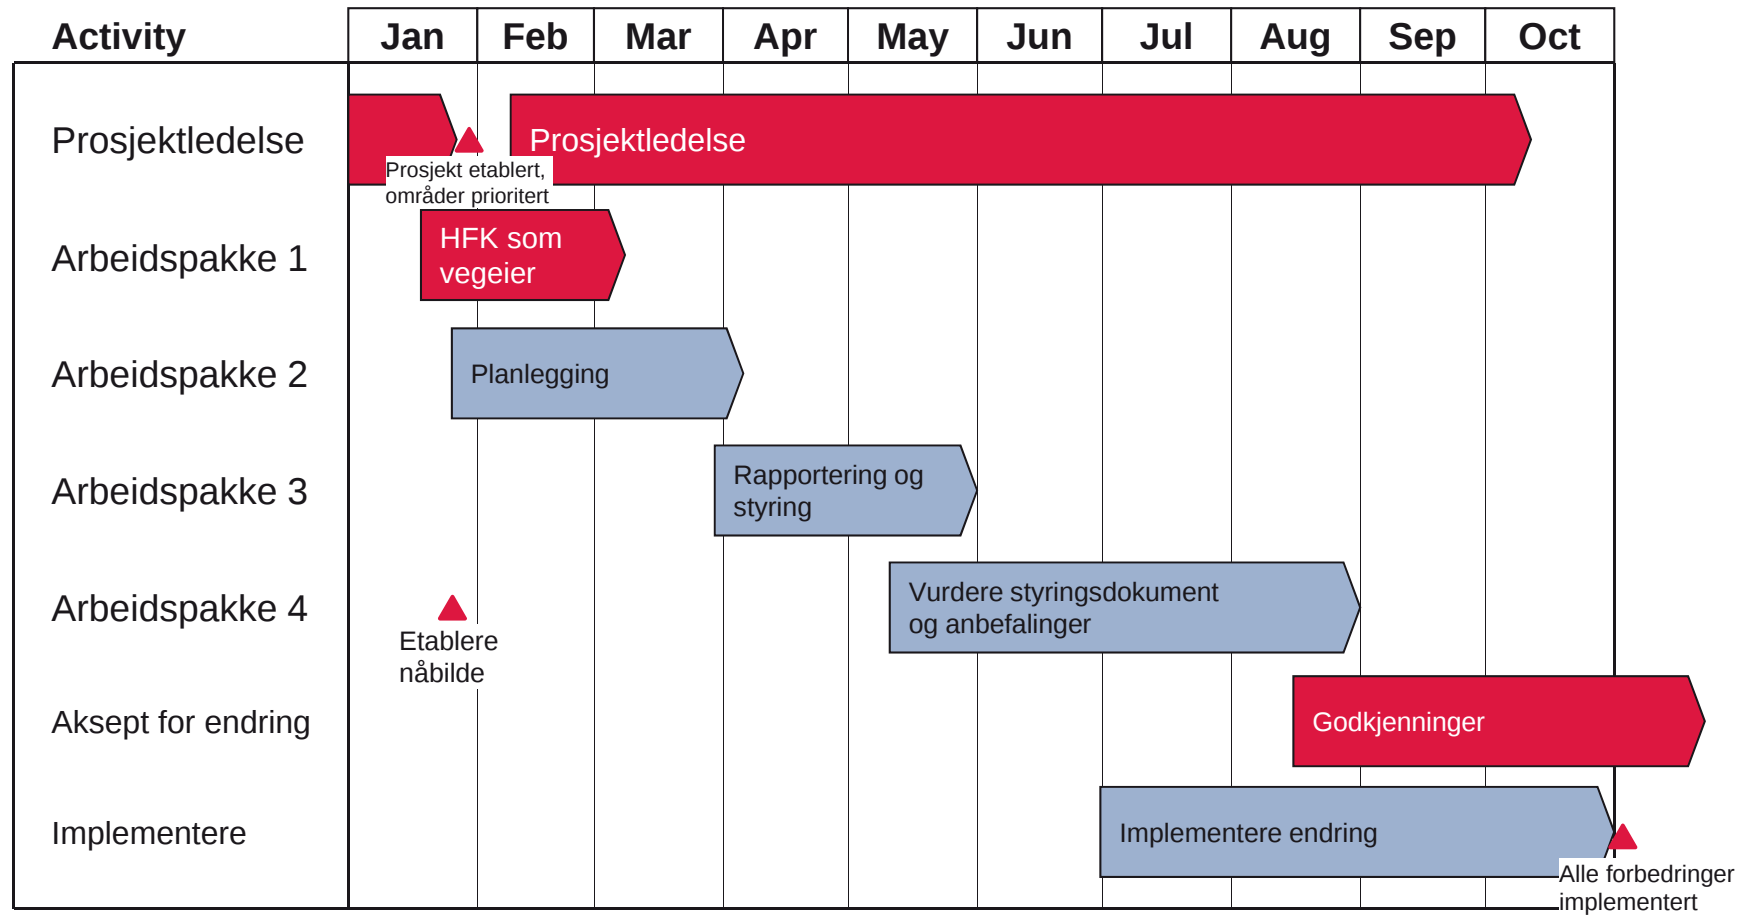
| Activity | Jan | Feb | Mar | Apr | May | Jun | Jul | Aug | Sep | Oct |
|---|---|---|---|---|---|---|---|---|---|---|

Prosjektledelse

Prosjektledelse

Prosjekt etablert, områder prioritert

Arbeidspakke 1

HFK som vegeier

Arbeidspakke 2

Planlegging

Arbeidspakke 3

Rapportering og styring

Arbeidspakke 4

Etablere nåbilde

Vurdere styringsdokument og anbefalinger

Aksept for endring

Godkjenninger

Implementere

Implementere endring

Alle forbedringer implementert